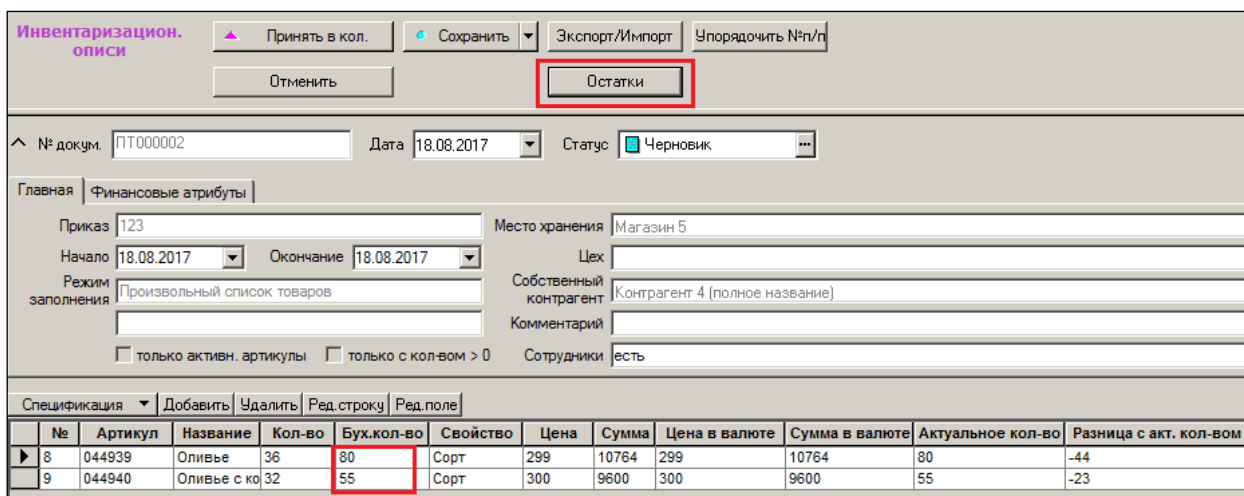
Инвентаризацион. описи

Принять в кол.
Сохранить
Экспорт/Импорт
Упорядочить №п/п
Отменить
Остатки

№ докум. ПТ000002
Дата 18.08.2017
Статус Черновик

Главная
Финансовые атрибуты

Приказ 123
Место хранения Магазин 5
Начало 18.08.2017
Окончание 18.08.2017
Цех
Режим заполнения Произвольный список товаров
Собственный контрагент Контрагент 4 (полное название)
Комментарий
только активн. артикулы
только с кол-вом > 0
Сотрудники есть

Спецификация
Добавить
Удалить
Ред.строку
Ред.поле

| № | Артикул | Название | Кол-во | Бух.кол-во | Свойство | Цена | Сумма | Цена в валюте | Сумма в валюте | Актуальное кол-во | Разница с акт. кол-вом |
|---|---|---|---|---|---|---|---|---|---|---|---|
| 8 | 044939 | Оливье | 36 | 80 | Сорт | 299 | 10764 | 299 | 10764 | 80 | -44 |
| 9 | 044940 | Оливье с ко | 32 | 55 | Сорт | 300 | 9600 | 300 | 9600 | 55 | -23 |